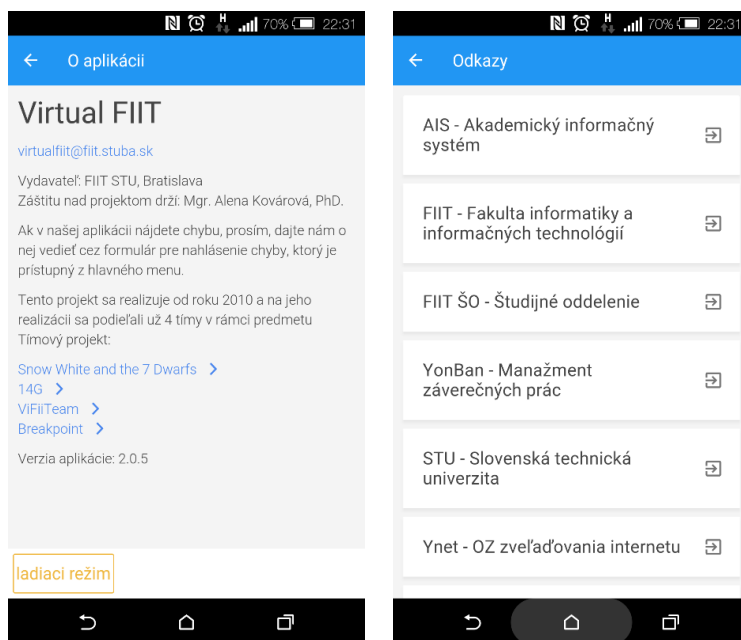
H 70% 22:31

O aplikácii

Virtual FIIT

virtualfiit@fiit.stuba.sk

Vydavateľ: FIIT STU, Bratislava
Záštitu nad projektom drží: Mgr. Alena Kovárová, PhD.

Ak v našej aplikácii nájdete chybu, prosím, dajte nám o nej vedieť cez formulár pre nahlásenie chyby, ktorý je prístupný z hlavného menu.

Tento projekt sa realizuje od roku 2010 a na jeho realizácii sa podieľali už 4 tímy v rámci predmetu Tímový projekt:

Snow White and the 7 Dwarfs
14G
ViFiiTeam
Breakpoint

Verzia aplikácie: 2.0.5

ladiaci režim

H 70% 22:31

Odkazy

AIS - Akademický informačný systém

FIIT - Fakulta informatiky a informačných technológií

FIIT ŠO - Študijné oddelenie

YonBan - Manažment záverečných prác

STU - Slovenská technická univerzita

Ynet - OZ zveľaďovania internetu